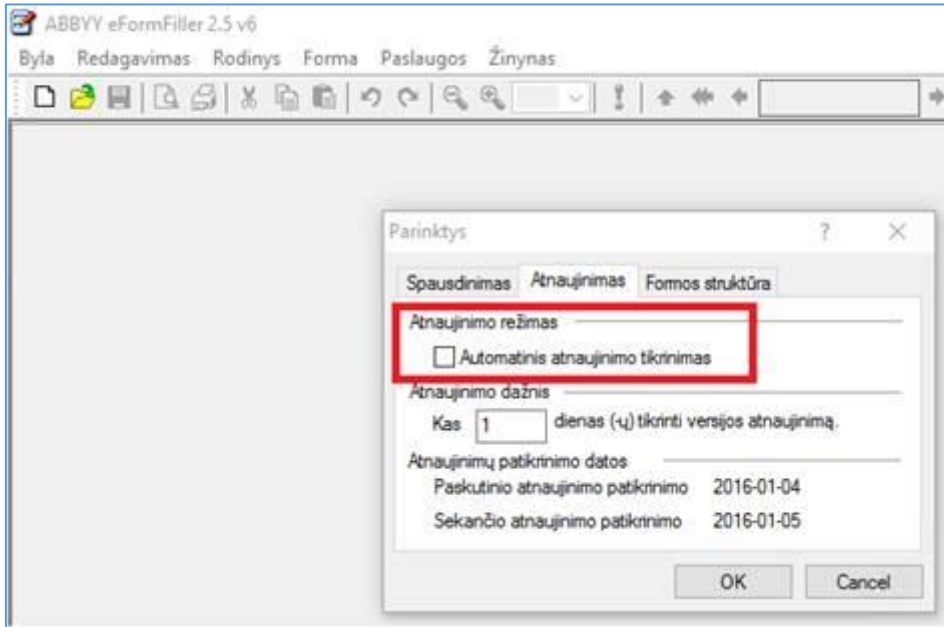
ABBYY eFormFiller 2.5 v6

Byla Redagavimas Rodinys Forma Paslaugos Žinynas

Parinktys ? ×

Spausdinimas Atnaujinimas Formos struktūra

Atnaujinimo režimas

Automatinis atnaujinimo tikrinimas

Atnaujinimo dažnis

Kas 1 dienas (-ų) tikrinti versijos atnaujinimą.

Atnaujinimų patikrinimo datos

Paskutinio atnaujinimo patikrinimo 2016-01-04

Sekančio atnaujinimo patikrinimo 2016-01-05

OK Cancel